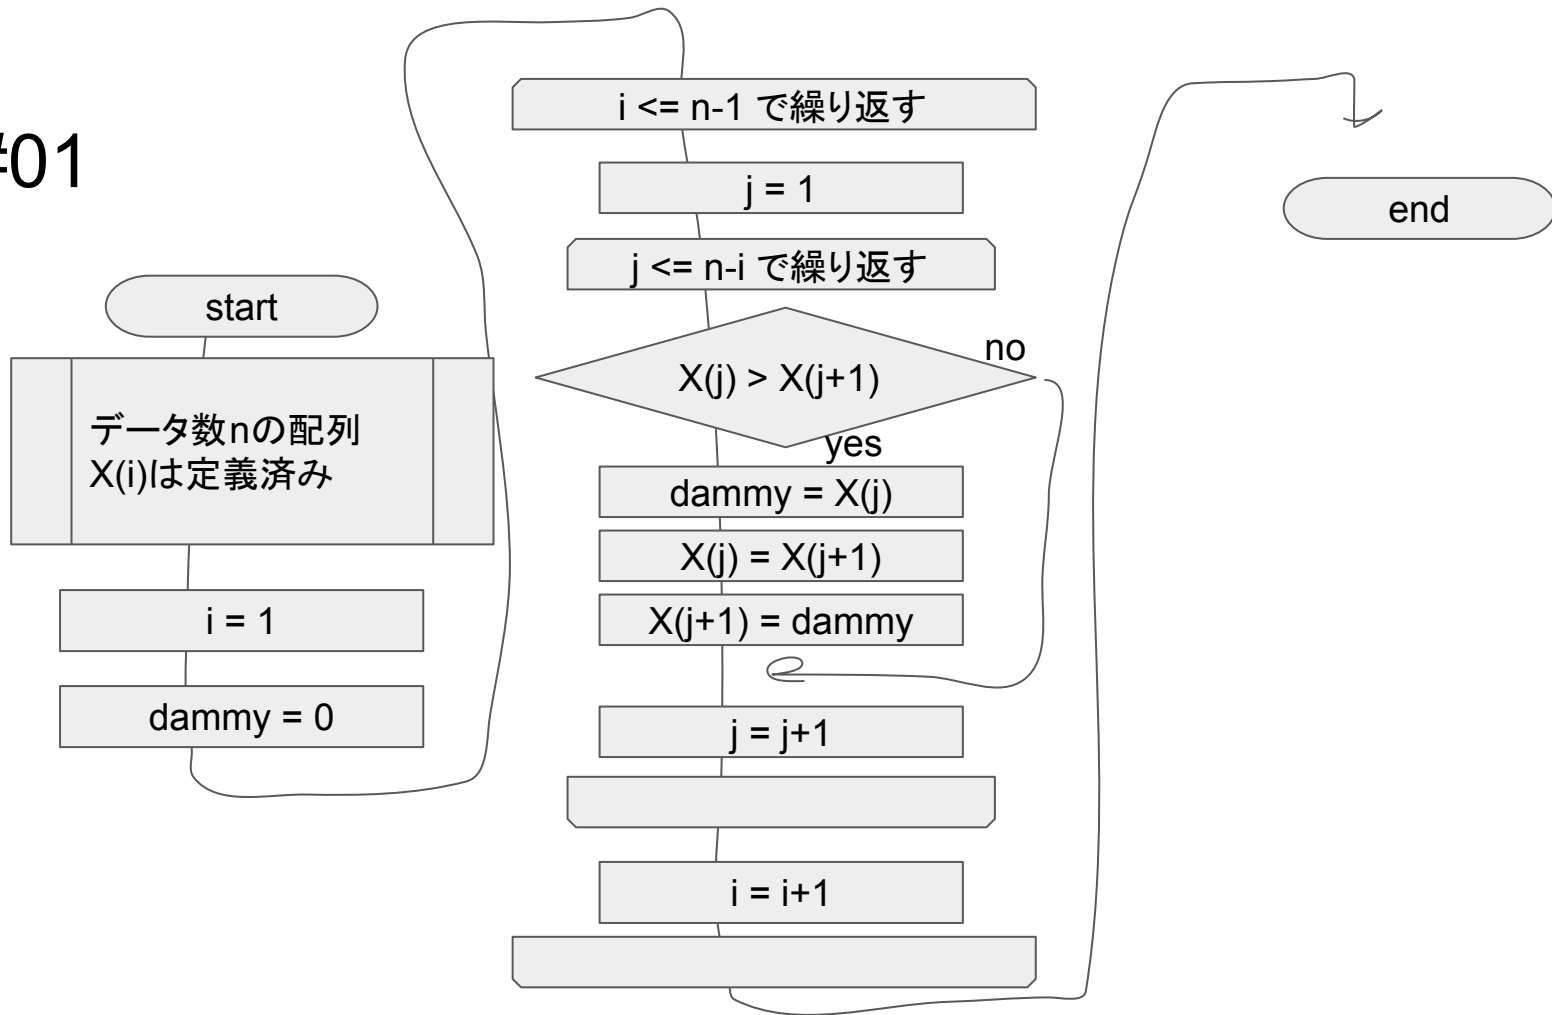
#01

start

データ数nの配列
X(i)は定義済み

i = 1

dammy = 0

i <= n-1 で繰り返す

j = 1

j <= n-i で繰り返す

X(j) > X(j+1)

no

yes

dammy = X(j)

X(j) = X(j+1)

X(j+1) = dammy

j = j+1

i = i+1

end